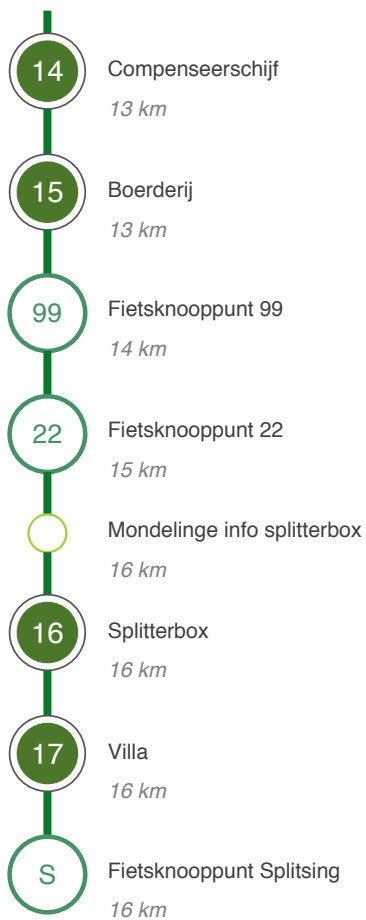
14
Compenseerschijf
13 km

15
Boerderij
13 km

99
Fietsknooppunt 99
14 km

22
Fietsknooppunt 22
15 km

Mondelinge info splitterbox
16 km

16
Splitterbox
16 km

17
Villa
16 km

S
Fietsknooppunt Splitsing
16 km